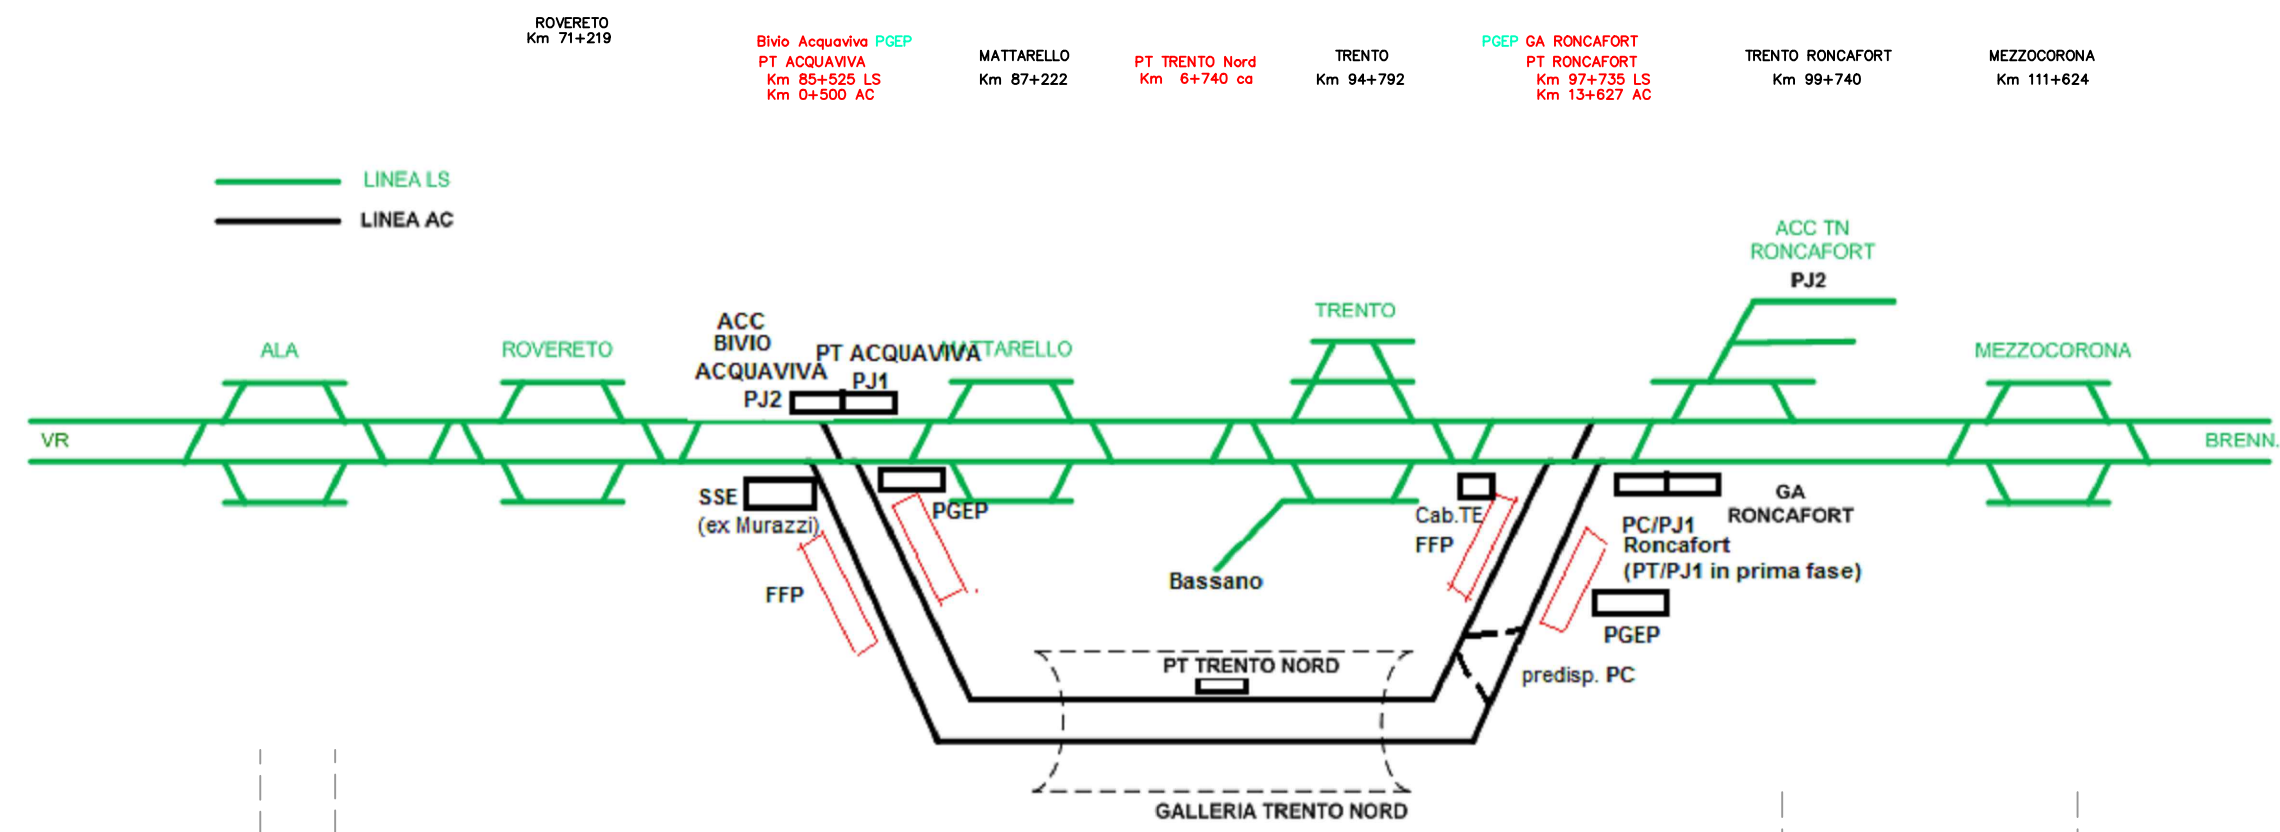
ROVERETO
Km 71+219

Bivio Acquaviva PGEP
PT ACQUAVIVA
Km 85+525 LS
Km 0+500 AC

MATTARELLO
Km 87+222

PT TRENTO Nord
Km 6+740 ca

TRENTO
Km 94+792

PGEP GA RONCAFORT
PT RONCAFORT
Km 97+735 LS
Km 13+627 AC

TRENTO RONCAFORT
Km 99+740

MEZZOCORONA
Km 111+624

LINEA LS
LINEA AC

ACC TN
RONCAFORT
PJ2

TRENTO

ACC
BIVIO
ACQUAVIVA
PJ2

PT ACQUAVIVA
PJ1

ALA
ROVERETO
MATTARELLO
MEZZOCORONA

VR
BRENN.

SSE
(ex Murazzi)

PGEP

FFP

Bassano

Cab.TE
FFP

GA
RONCAFORT

PC/PJ1
Roncafort
(PT/PJ1 in prima fase)

PGEP

predisp. PC

PT TRENTO NORD

GALLERIA TRENTO NORD